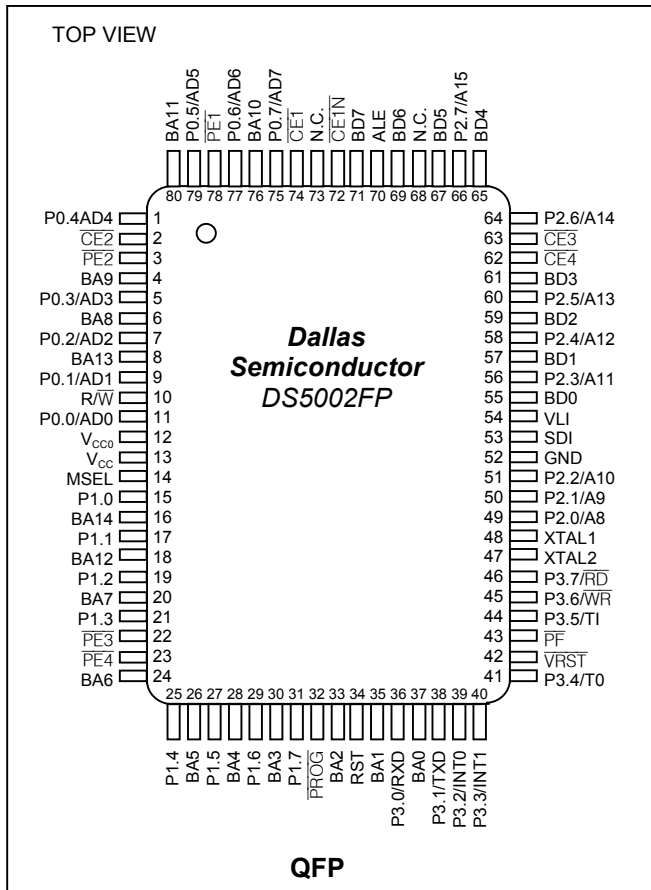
TOP VIEW

BA11
P0.5/AD5
$\overline{PE1}$
P0.6/AD6
BA10
P0.7/AD7
$\overline{CE1}$
N.C.
$\overline{CE1N}$
BD7
ALE
BD6
N.C.
BD5
P2.7/A15
BD4

80 79 78 77 76 75 74 73 72 71 70 69 68 67 66 65

P0.4AD4 1
$\overline{CE2}$ 2
$\overline{PE2}$ 3
BA9 4
P0.3/AD3 5
BA8 6
P0.2/AD2 7
BA13 8
P0.1/AD1 9
R/$\overline{W}$ 10
P0.0/AD0 11
$V_{CCO}$ 12
$V_{CC}$ 13
MSEL 14
P1.0 15
BA14 16
P1.1 17
BA12 18
P1.2 19
BA7 20
P1.3 21
$\overline{PE3}$ 22
$\overline{PE4}$ 23
BA6 24

Dallas
Semiconductor
DS5002FP

64 P2.6/A14
63 $\overline{CE3}$
62 $\overline{CE4}$
61 BD3
60 P2.5/A13
59 BD2
58 P2.4/A12
57 BD1
56 P2.3/A11
55 BD0
54 VLI
53 SDI
52 GND
51 P2.2/A10
50 P2.1/A9
49 P2.0/A8
48 XTAL1
47 XTAL2
46 P3.7/$\overline{RD}$
45 P3.6/$\overline{WR}$
44 P3.5/TI
43 $\overline{PF}$
42 $\overline{VRST}$
41 P3.4/T0

25 26 27 28 29 30 31 32 33 34 35 36 37 38 39 40

P1.4
BA5
P1.5
BA4
P1.6
BA3
P1.7
$\overline{PROG}$
BA2
RST
BA1
P3.0/RXD
BA0
P3.1/TXD
P3.2/INT0
P3.3/INT1

QFP